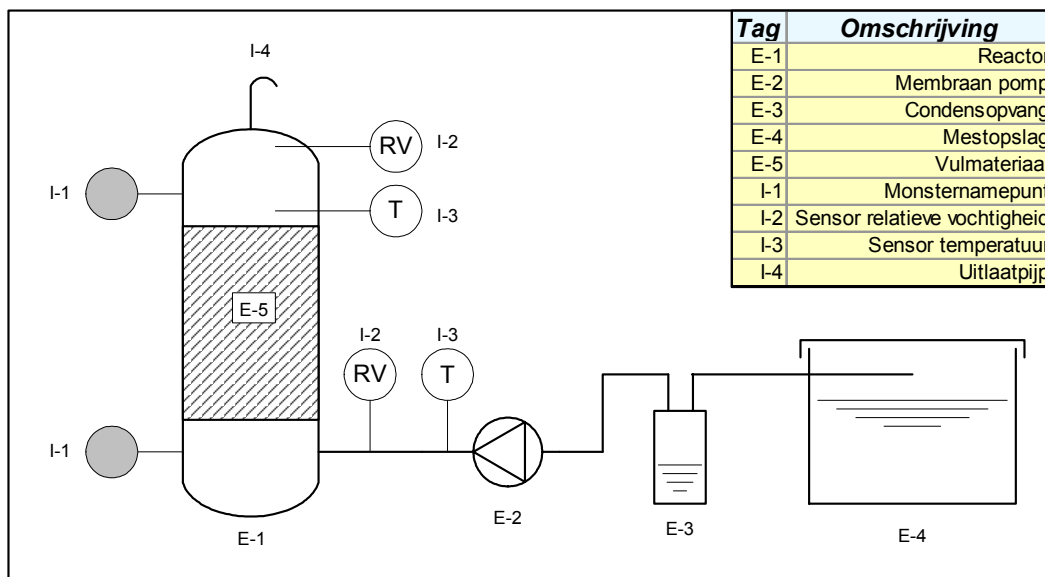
| Tag | Omschrijving |
|---|---|
| E-1 | Reactor |
| E-2 | Membraan pomp |
| E-3 | Condensopvang |
| E-4 | Mestopslag |
| E-5 | Vulmateriaa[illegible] |
| I-1 | Monsternamepun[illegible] |
| I-2 | Sensor relatieve vochtighei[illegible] |
| I-3 | Sensor temperatuu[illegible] |
| I-4 | Uitlaatpij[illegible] |

I-4

RV I-2

I-1

T I-3

E-5

I-2 I-3

RV T

I-1

E-1

E-2

E-3

E-4